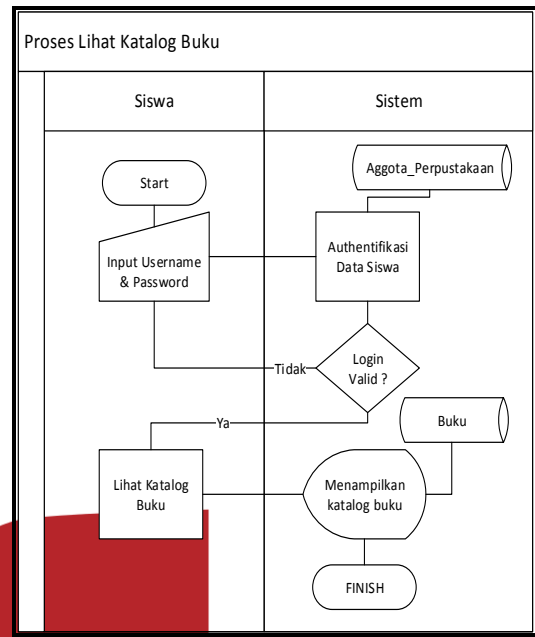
Proses Lihat Katalog Buku

Siswa

Sistem

Aggota_Perpustakaan

Start

Input Username & Password

Authentifikasi Data Siswa

Tidak

Login Valid ?

Ya

Buku

Lihat Katalog Buku

Menampilkan katalog buku

FINISH